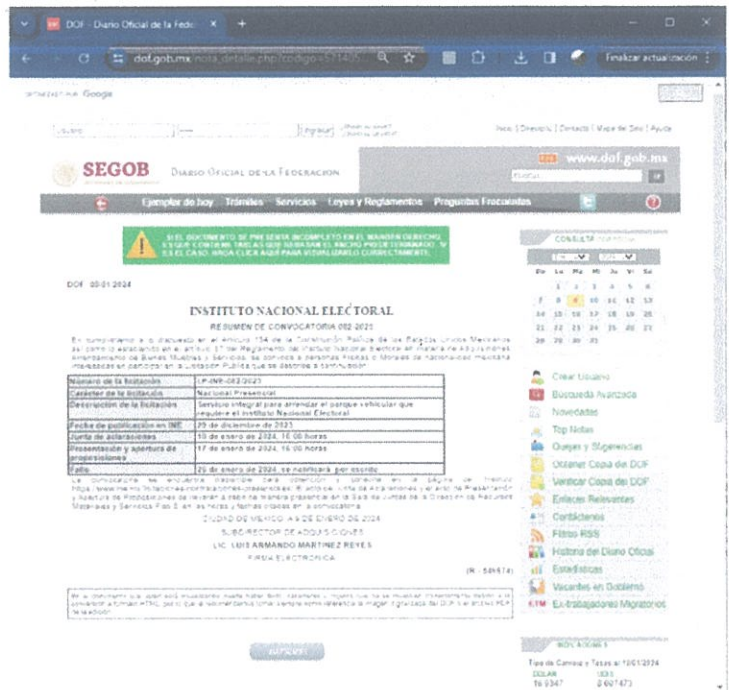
DOF - Diario Oficial de la Fede ×

dof.gob.mx/nota_detalle.php?codigo=571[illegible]

Finalizar actualización

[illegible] Google

Usuario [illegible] Ingresar

Inicio | Directorio | Contacto | Mapa del Sitio | Ayuda

SEGOB

DIARIO OFICIAL DE LA FEDERACIÓN

www.dof.gob.mx

Ejemplar de hoy Trámites Servicios Leyes y Reglamentos Preguntas Frecuentes

SI EL DOCUMENTO SE PRESENTA INCOMPLETO EN EL MARGEN DERECHO, ES QUE CONTIENE TABLAS QUE REBASAN EL ANCHO PREDETERMINADO. SI ES EL CASO, HAGA CLICK AQUÍ PARA VISUALIZARLO CORRECTAMENTE.

DOF: 09/01/2024

INSTITUTO NACIONAL ELECTORAL

RESUMEN DE CONVOCATORIA 002-2023

En cumplimiento a lo dispuesto en el artículo 134 de la Constitución Política de los Estados Unidos Mexicanos así como lo establecido en el artículo 31 del Reglamento del Instituto Nacional Electoral en materia de Adquisiciones, Arrendamientos de Bienes Muebles y Servicios, se convoca a personas Físicas o Morales de nacionalidad mexicana interesadas en participar en la Licitación Pública que se describe a continuación:

| Número de la licitación | LP-INE-002/2023 |
|---|---|
| Carácter de la licitación | Nacional Presencial |
| Descripción de la licitación | Servicio integral para arrendar el parque vehicular que requiere el Instituto Nacional Electoral |
| Fecha de publicación en INE | 29 de diciembre de 2023 |
| Junta de aclaraciones | 10 de enero de 2024, 16:00 horas |
| Presentación y apertura de proposiciones | 17 de enero de 2024, 16:00 horas |
| Fallo | 25 de enero de 2024, se notificará por escrito |

La convocatoria se encuentra disponible para obtención y consulta en la página de Internet https://www.ine.mx/licitaciones-contrataciones-presenciales/. El acto de la Junta de Aclaraciones y el acto de Presentación y Apertura de Proposiciones se llevarán a cabo de manera presencial en la Sala de Juntas de la Dirección de Recursos Materiales y Servicios Piso 3, en las horas y fechas citadas en la convocatoria.

CIUDAD DE MÉXICO, A 9 DE ENERO DE 2024

SUBDIRECTOR DE ADQUISICIONES

LIC. LUIS ARMANDO MARTÍNEZ REYES

FIRMA ELECTRÓNICA

(R.- 549674)

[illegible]

Imprimir

CONSULTA POR FECHA

| Do | Lu | Ma | Mi | Ju | Vi | Sa |
|---|---|---|---|---|---|---|
| | 1 | 2 | 3 | 4 | 5 | 6 |
| 7 | 8 | 9 | 10 | 11 | 12 | 13 |
| 14 | 15 | 16 | 17 | 18 | 19 | 20 |
| 21 | 22 | 23 | 24 | 25 | 26 | 27 |
| 28 | 29 | 30 | 31 | | | |

Crear Usuario
Búsqueda Avanzada
Novedades
Top Notas
Quejas y Sugerencias
Obtener Copia del DOF
Verificar Copia del DOF
Enlaces Relevantes
Contáctenos
Filtros RSS
Historia del Diario Oficial
Estadísticas
Vacantes en Gobierno
Ex-trabajadores Migratorios

INDICADORES

Tipo de Cambio y Tasas al 10/01/2024

DOLAR 16.9347
UDIS 8.057473